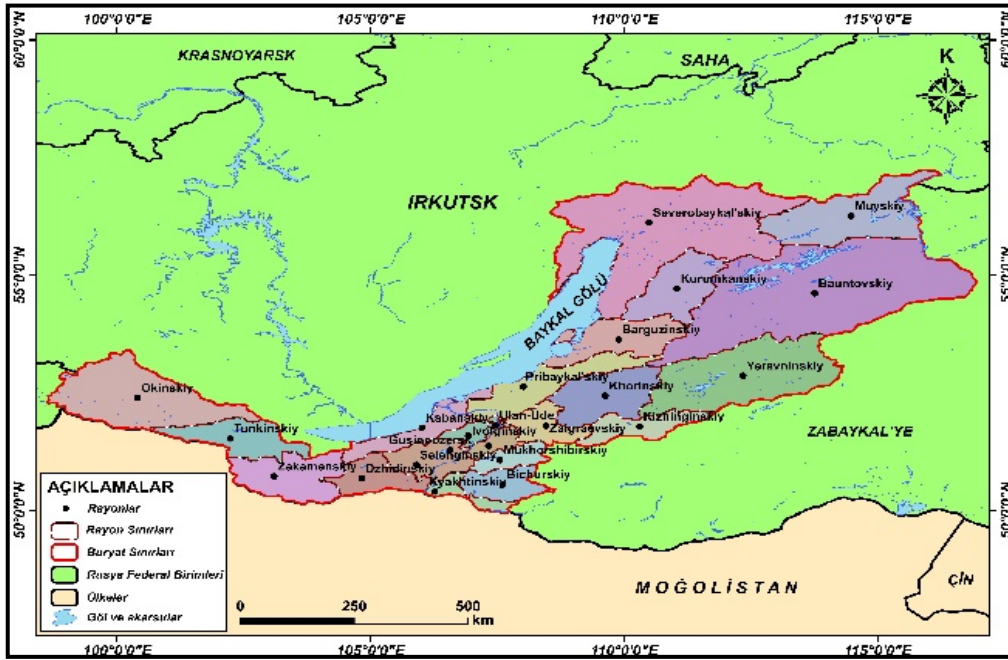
100°0'0"E
105°0'0"E
110°0'0"E
115°0'0"E
60°0'0"N
55°0'0"N
50°0'0"N

KRASNOYARSK
SAHA
K
IRKUTSK
Severobaykal'skiy
Muyskiy
Kurumkanskiy
Bauntovskiy
BAYKAL GÖLÜ
Barguzinskiy
Okinskiy
Pribaykal'skiy
Khorinskiy
Yeravninskiy
Kabanskiy
Ulan-Ude
Kizhinginskiy
Tunkinskiy
Gusinoozersk
Ivolginskiy
Zaigraevskiy
ZABAYKAL'YE
Selenginskiy
Mukhorshibirskiy
Zakamenskiy
Dzhidinskiy
Kyakhtinskiy
Bichurskiy

AÇIKLAMALAR
Reyonlar
Reyon Sınırları
Buryat Sınırları
Rusya Federal Birimleri
Ülkeler
Göl ve akarsular

0
250
500
km

MOĞOLİSTAN
ÇİN